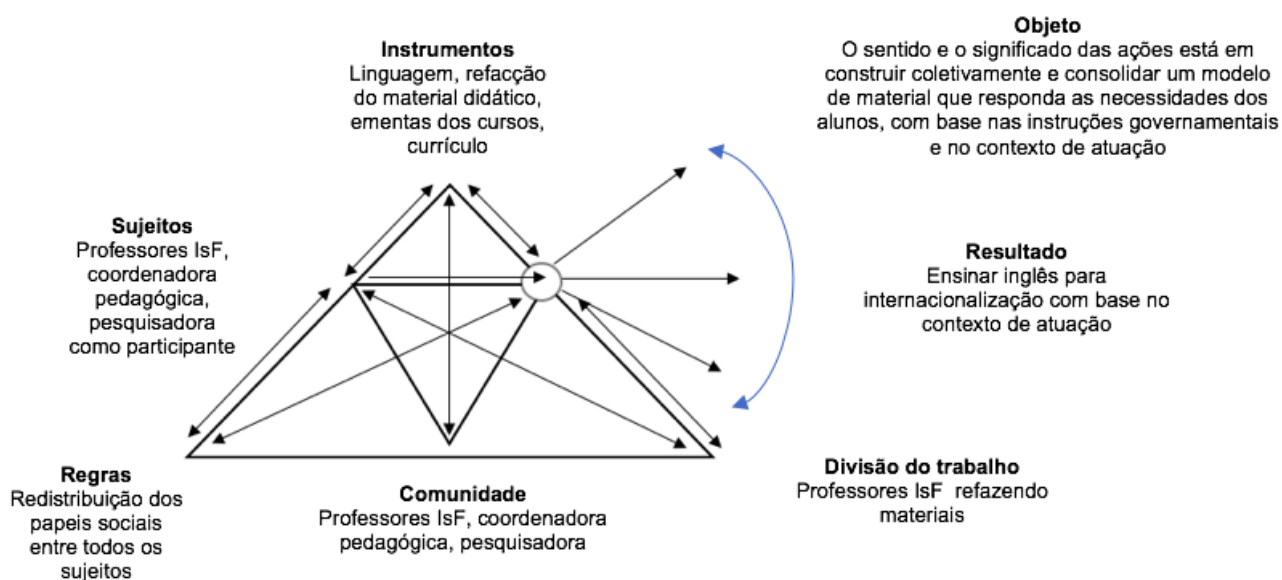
Instrumentos
Linguagem, refacção do material didático, ementas dos cursos, currículo

Objeto
O sentido e o significado das ações está em construir coletivamente e consolidar um modelo de material que responda as necessidades dos alunos, com base nas instruções governamentais e no contexto de atuação

Sujeitos
Professores IsF, coordenadora pedagógica, pesquisadora como participante

Resultado
Ensinar inglês para internacionalização com base no contexto de atuação

Regras
Redistribuição dos papeis sociais entre todos os sujeitos

Comunidade
Professores IsF, coordenadora pedagógica, pesquisadora

Divisão do trabalho
Professores IsF refazendo materiais